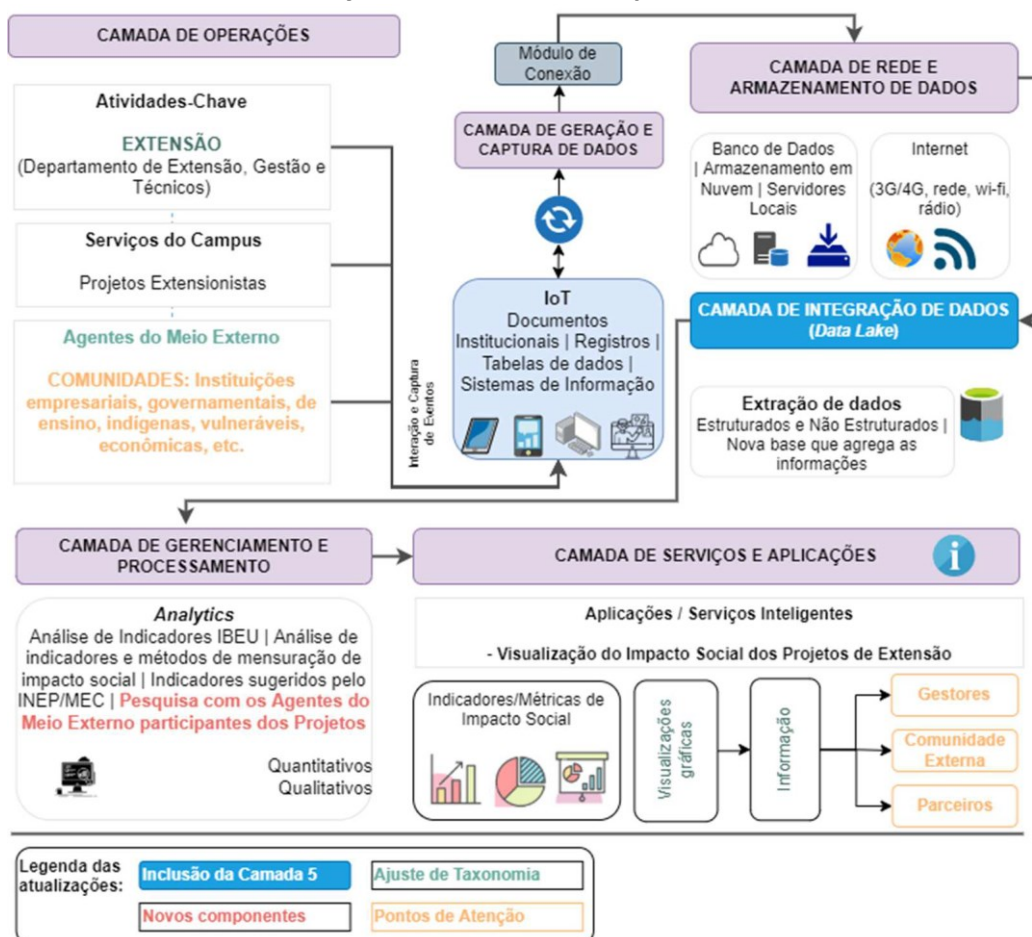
CAMADA DE OPERAÇÕES

Atividades-Chave

EXTENSÃO
(Departamento de Extensão, Gestão e Técnicos)

Serviços do Campus

Projetos Extensionistas

Agentes do Meio Externo

COMUNIDADES: Instituições empresariais, governamentais, de ensino, indígenas, vulneráveis, econômicas, etc.

Interação e Captura de Eventos

Módulo de Conexão

CAMADA DE GERAÇÃO E CAPTURA DE DADOS

IoT
Documentos Institucionais | Registros | Tabelas de dados | Sistemas de Informação

CAMADA DE REDE E ARMAZENAMENTO DE DADOS

Banco de Dados | Armazenamento em Nuvem | Servidores Locais

Internet

(3G/4G, rede, wi-fi, rádio)

CAMADA DE INTEGRAÇÃO DE DADOS (Data Lake)

Extração de dados
Estruturados e Não Estruturados | Nova base que agrega as informações

CAMADA DE GERENCIAMENTO E PROCESSAMENTO

Analytics
Análise de Indicadores IBEU | Análise de indicadores e métodos de mensuração de impacto social | Indicadores sugeridos pelo INEP/MEC | Pesquisa com os Agentes do Meio Externo participantes dos Projetos

Quantitativos
Qualitativos

CAMADA DE SERVIÇOS E APLICAÇÕES

Aplicações / Serviços Inteligentes

- Visualização do Impacto Social dos Projetos de Extensão

Indicadores/Métricas de Impacto Social

Visualizações gráficas

Informação

Gestores

Comunidade Externa

Parceiros

Legenda das atualizações:
Inclusão da Camada 5
Ajuste de Taxonomia
Novos componentes
Pontos de Atenção